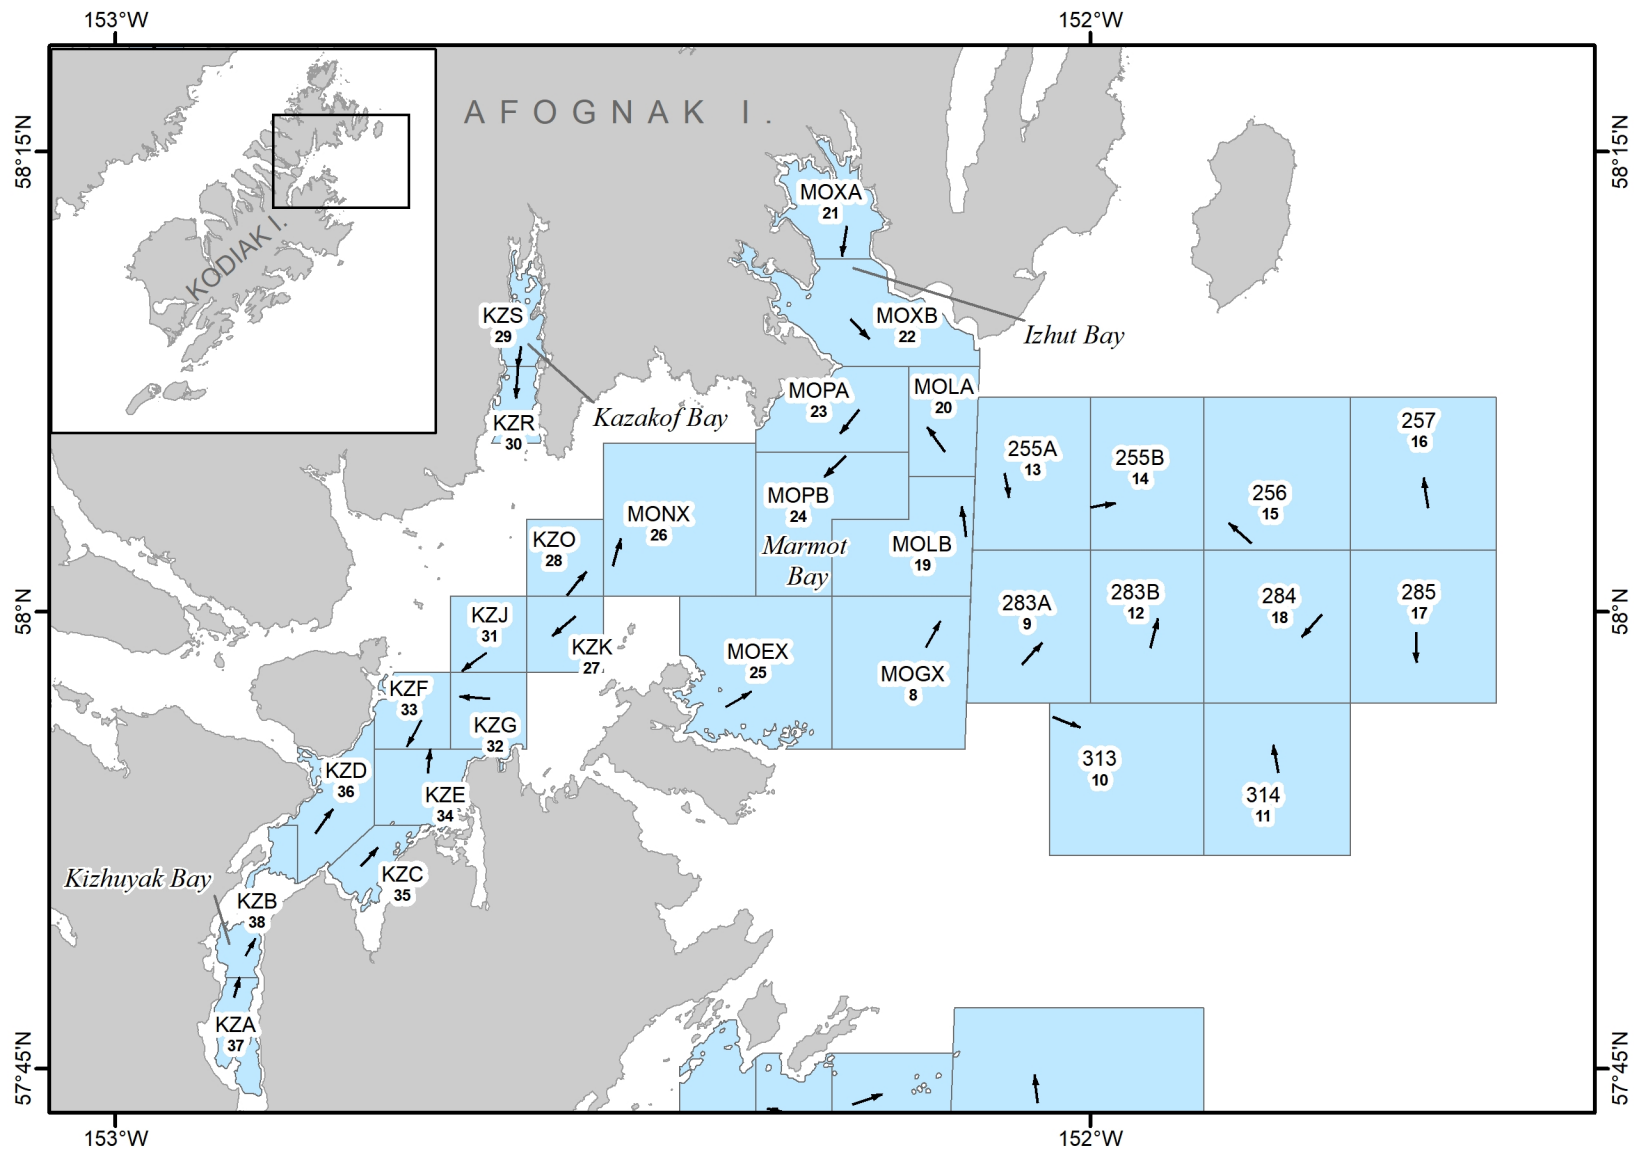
153°W
152°W
58°15'N
58°15'N
58°N
58°N
57°45'N
57°45'N
153°W
152°W

KODIAK I.

AFOGNAK I.

MOXA
21
MOXB
22
Izhut Bay
KZS
29
KZR
30
Kazakof Bay
MOPA
23
MOLA
20
255A
13
255B
14
256
15
257
16
MOPB
24
MONX
26
KZO
28
Marmot Bay
MOLB
19
283A
9
283B
12
284
18
285
17
KZJ
31
KZK
27
MOEX
25
MOGX
8
KZF
33
KZG
32
313
10
314
11
KZD
36
KZE
34
KZC
35
Kizhuyak Bay
KZB
38
KZA
37